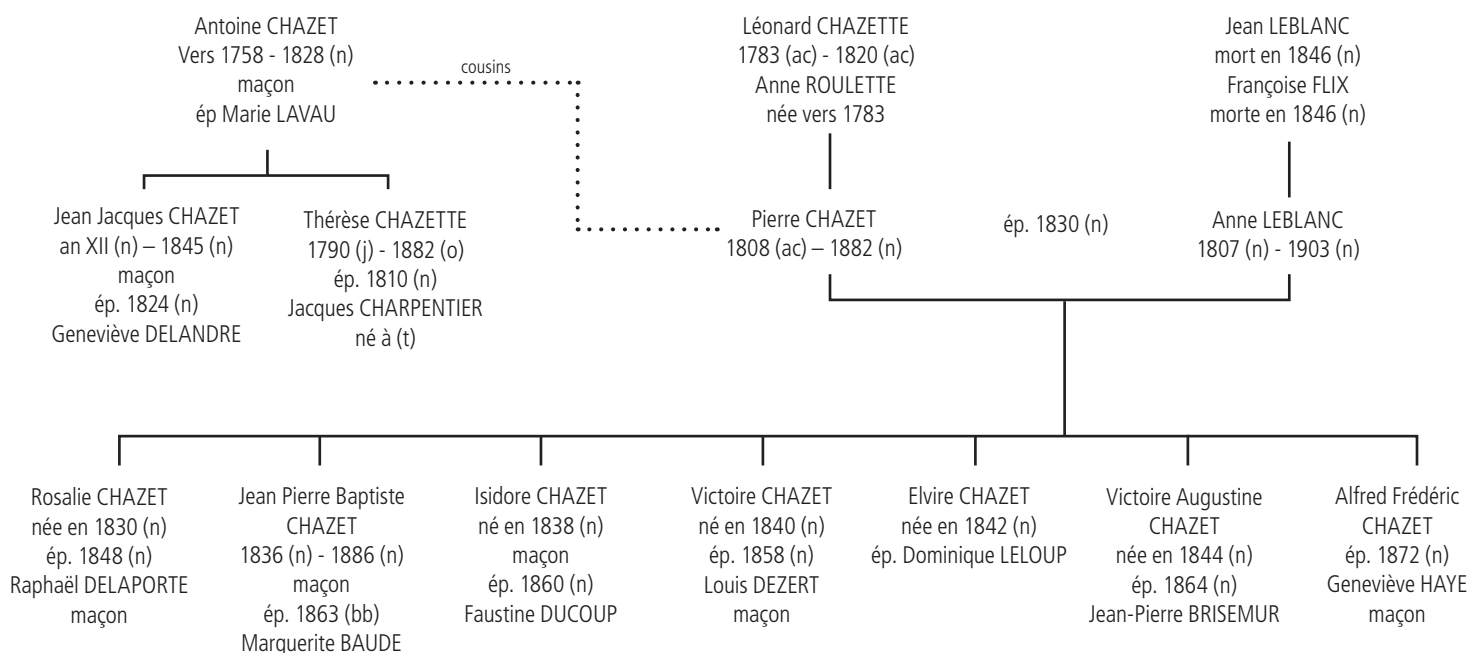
Antoine CHAZET
Vers 1758 - 1828 (n)
maçon
ép Marie LAVAU

cousins

Léonard CHAZETTE
1783 (ac) - 1820 (ac)
Anne ROULETTE
née vers 1783

Jean LEBLANC
mort en 1846 (n)
Françoise FLIX
morte en 1846 (n)

Jean Jacques CHAZET
an XII (n) – 1845 (n)
maçon
ép. 1824 (n)
Geneviève DELANDRE

Thérèse CHAZETTE
1790 (j) - 1882 (o)
ép. 1810 (n)
Jacques CHARPENTIER
né à (t)

Pierre CHAZET
1808 (ac) – 1882 (n)

ép. 1830 (n)

Anne LEBLANC
1807 (n) - 1903 (n)

Rosalie CHAZET
née en 1830 (n)
ép. 1848 (n)
Raphaël DELAPORTE
maçon

Jean Pierre Baptiste
CHAZET
1836 (n) - 1886 (n)
maçon
ép. 1863 (bb)
Marguerite BAUDE

Isidore CHAZET
né en 1838 (n)
maçon
ép. 1860 (n)
Faustine DUCOUP

Victoire CHAZET
né en 1840 (n)
ép. 1858 (n)
Louis DEZERT
maçon

Elvire CHAZET
née en 1842 (n)
ép. Dominique LELOUP

Victoire Augustine
CHAZET
née en 1844 (n)
ép. 1864 (n)
Jean-Pierre BRISEMUR

Alfred Frédéric
CHAZET
ép. 1872 (n)
Geneviève HAYE
maçon